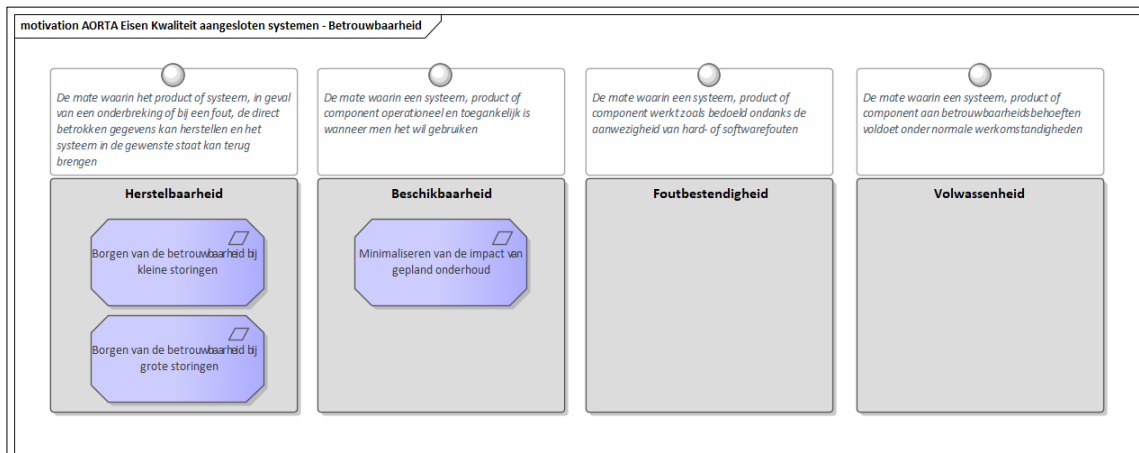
motivation AORTA Eisen Kwaliteit aangesloten systemen - Betrouwbaarheid

De mate waarin het product of systeem, in geval van een onderbreking of bij een fout, de direct betrokken gegevens kan herstellen en het systeem in de gewenste staat kan terug brengen

Herstelbaarheid

Borgen van de betrouwbaarheid bij kleine storingen

Borgen van de betrouwbaarheid bij grote storingen

De mate waarin een systeem, product of component operationeel en toegankelijk is wanneer men het wil gebruiken

Beschikbaarheid

Minimaliseren van de impact van gepland onderhoud

De mate waarin een systeem, product of component werkt zoals bedoeld ondanks de aanwezigheid van hard- of softwarefouten

Foutbestendigheid

De mate waarin een systeem, product of component aan betrouwbaarheidsbehoeften voldoet onder normale werkomstandigheden

Volwassenheid